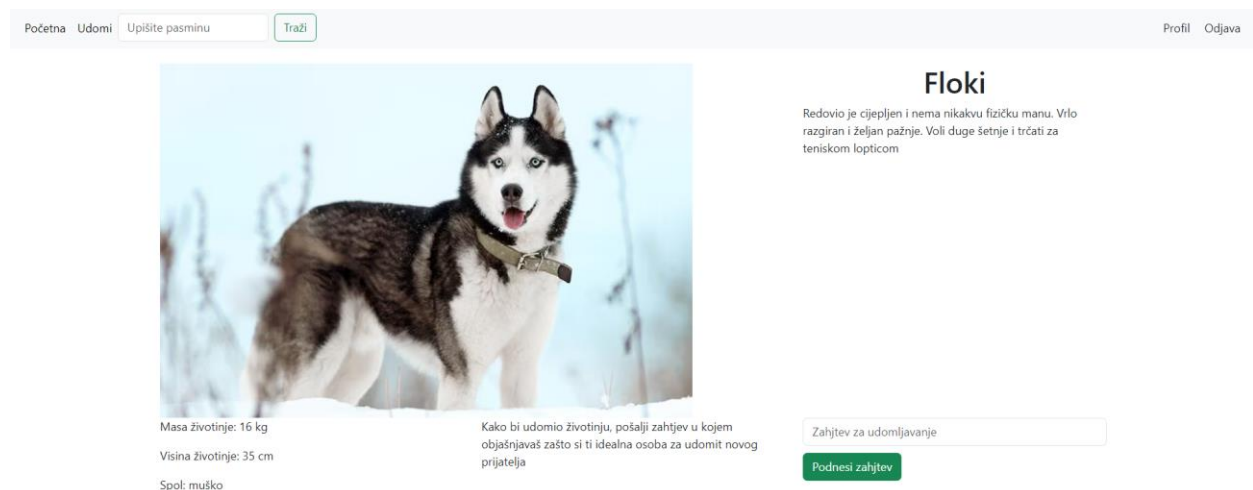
Početna Udomi Upišite pasminu Traži Profil Odjava

Floki

Redovio je cijepljen i nema nikakvu fizičku manu. Vrlo razgiran i željan pažnje. Voli duge šetnje i trčati za teniskom lopticom

Masa životinje: 16 kg

Visina životinje: 35 cm

Spol: muško

Kako bi udomio životinju, pošalji zahtjev u kojem objašnjavaš zašto si ti idealna osoba za udomit novog prijatelja

Zahjtev za udomljavanje

Podnesi zahtjev